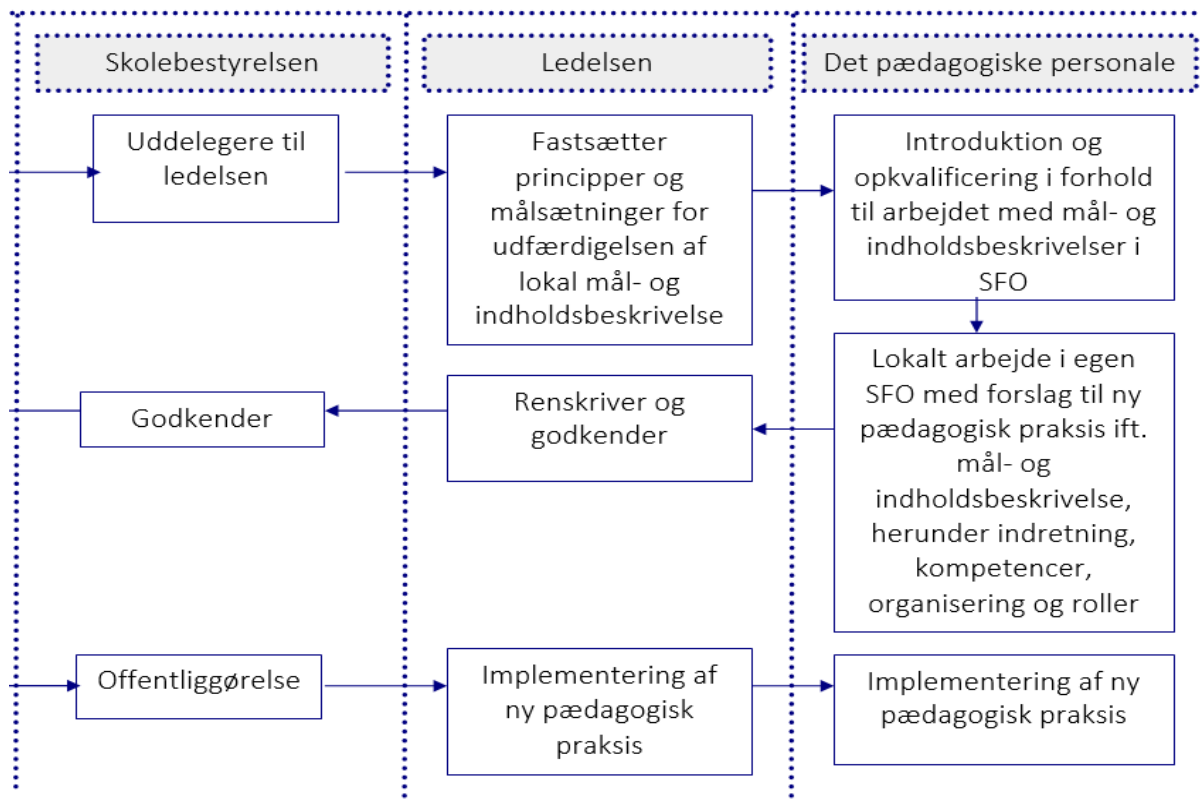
Skolebestyrelsen

Ledelsen

Det pædagogiske personale

Uddelegere til ledelsen

Fastsætter principper og målsætninger for udfærdigelsen af lokal mål- og indholdsbeskrivelse

Introduktion og opkvalificering i forhold til arbejdet med mål- og indholdsbeskrivelser i SFO

Lokalt arbejde i egen SFO med forslag til ny pædagogisk praksis ift. mål- og indholdsbeskrivelse, herunder indretning, kompetencer, organisering og roller

Godkender

Renskriver og godkender

Offentliggørelse

Implementering af ny pædagogisk praksis

Implementering af ny pædagogisk praksis